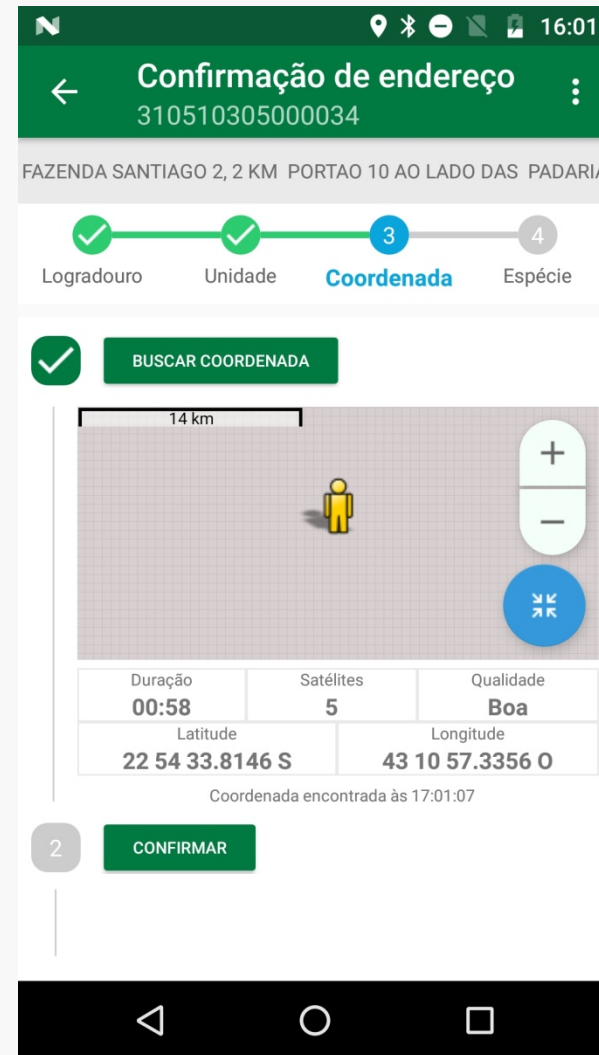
16:01

Confirmação de endereço
310510305000034

FAZENDA SANTIAGO 2, 2 KM PORTAO 10 AO LADO DAS PADARI

3
4
Logradouro Unidade Coordenada Espécie

BUSCAR COORDENADA

14 km

+
−

| Duração | Satélites | Qualidade |
|---|---|---|
| 00:58 | 5 | Boa |

| Latitude | Longitude |
|---|---|
| 22 54 33.8146 S | 43 10 57.3356 O |

Coordenada encontrada às 17:01:07

2
CONFIRMAR